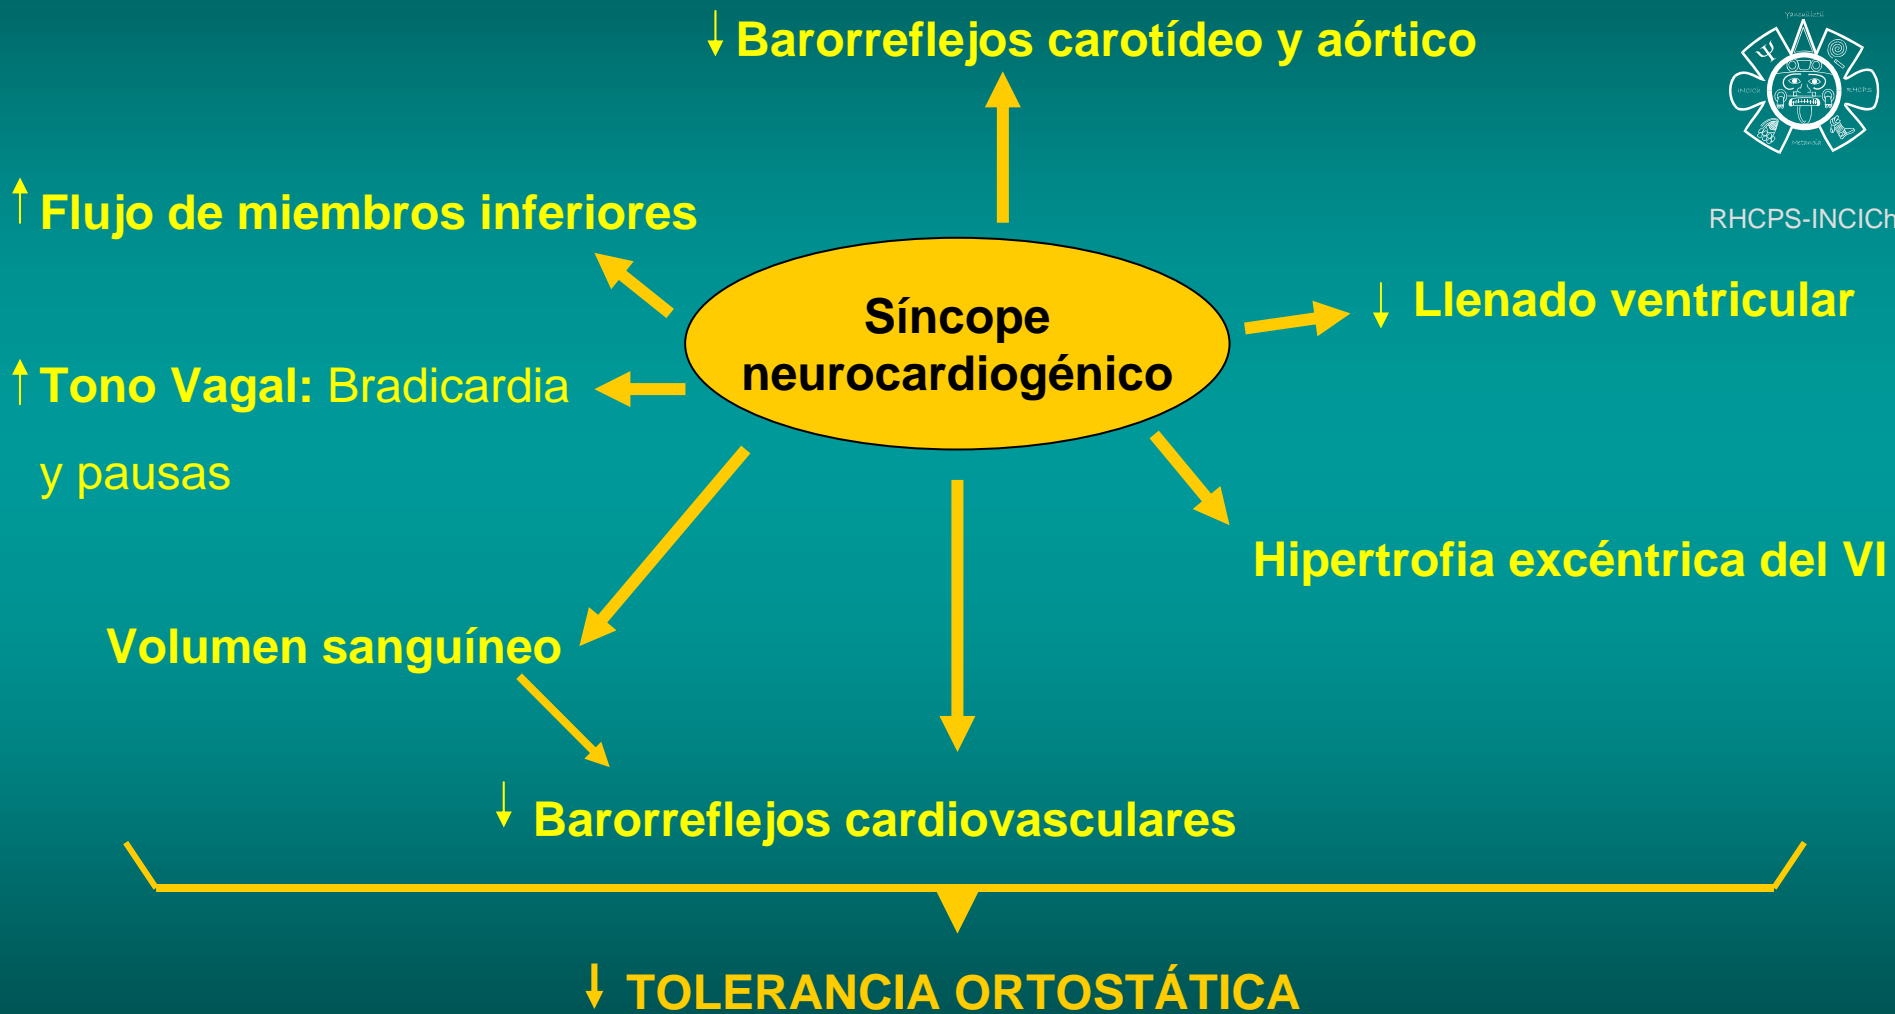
↓ Barorreflejos carotídeo y aórtico

RHCPS-INCICh

↑ Flujo de miembros inferiores

Síncope neurocardiogénico

↓ Llenado ventricular

↑ Tono Vagal: Bradicardia y pausas

Hipertrofia excéntrica del VI

Volumen sanguíneo

↓ Barorreflejos cardiovasculares

↓ TOLERANCIA ORTOSTÁTICA